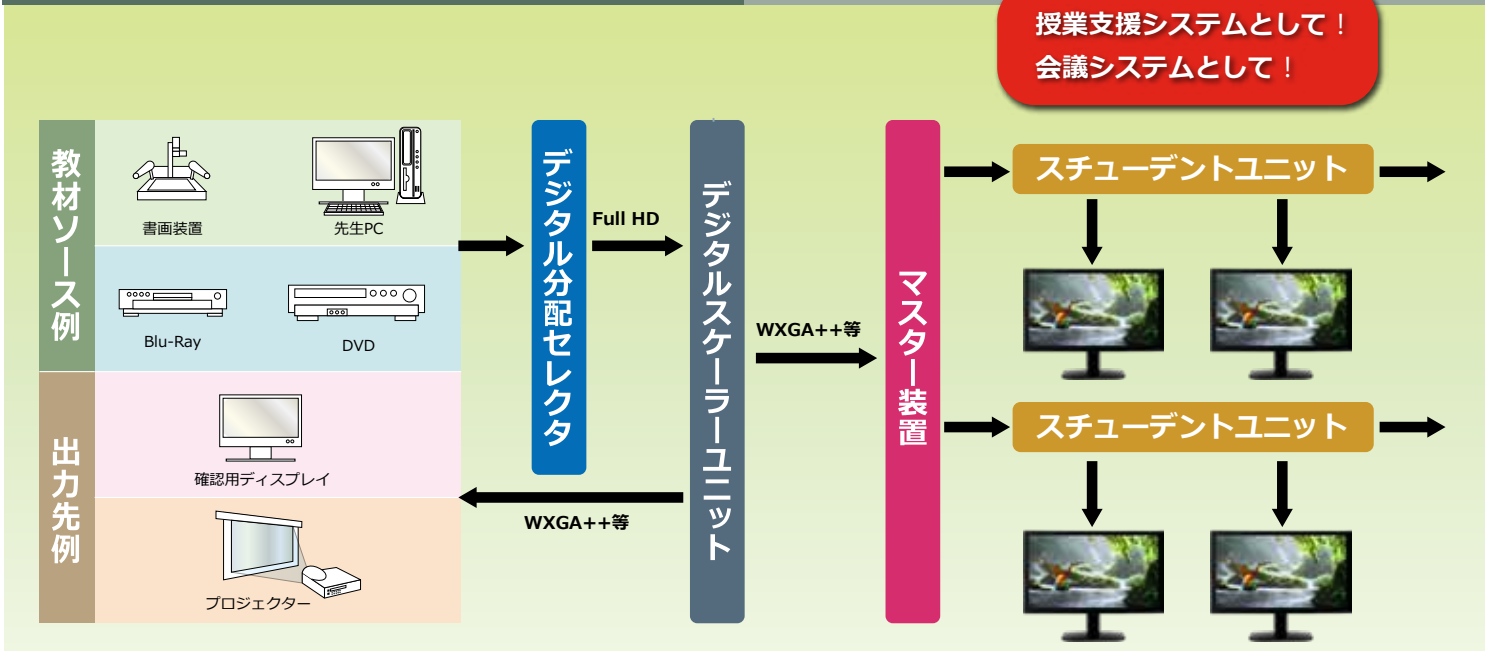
授業支援システムとして！
会議システムとして！

教材ソース例

書画装置

先生PC

Blu-Ray

DVD

出力先例

確認用ディスプレイ

プロジェクター

デジタル分配セレクタ

Full HD

デジタルスケーラーユニット

WXGA++等

WXGA++等

マスター装置

スチューデントユニット

スチューデントユニット